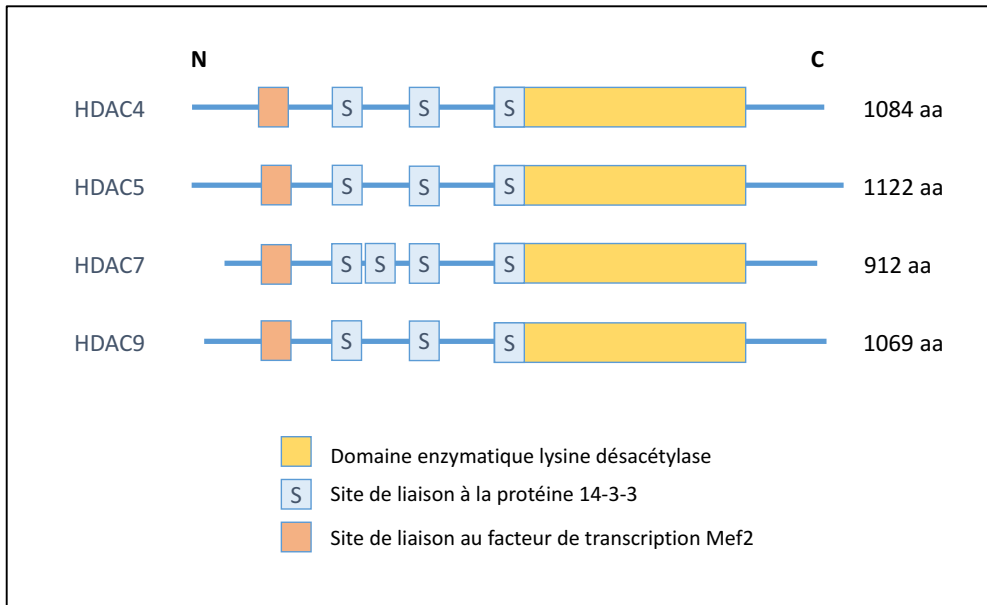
N

C

HDAC4 S S S 1084 aa

HDAC5 S S S 1122 aa

HDAC7 S S S S 912 aa

HDAC9 S S S 1069 aa

Domaine enzymatique lysine désacétylase

S Site de liaison à la protéine 14-3-3

Site de liaison au facteur de transcription Mef2